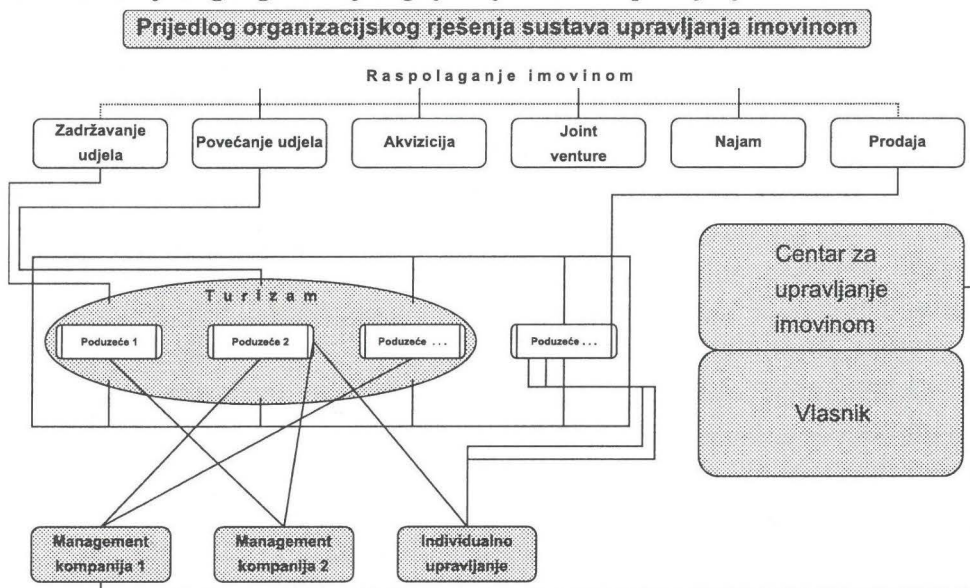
Prijedlog organizacijskog rješenja sustava upravljanja imovinom

Raspolaganje imovinom

Zadržavanje udjela

Povećanje udjela

Akvizicija

Joint venture

Najam

Prodaja

Turizam

Poduzeće 1

Poduzeće 2

Poduzeće . . .

Poduzeće . . .

Centar za upravljanje imovinom

Vlasnik

Management kompanija 1

Management kompanija 2

Individualno upravljanje